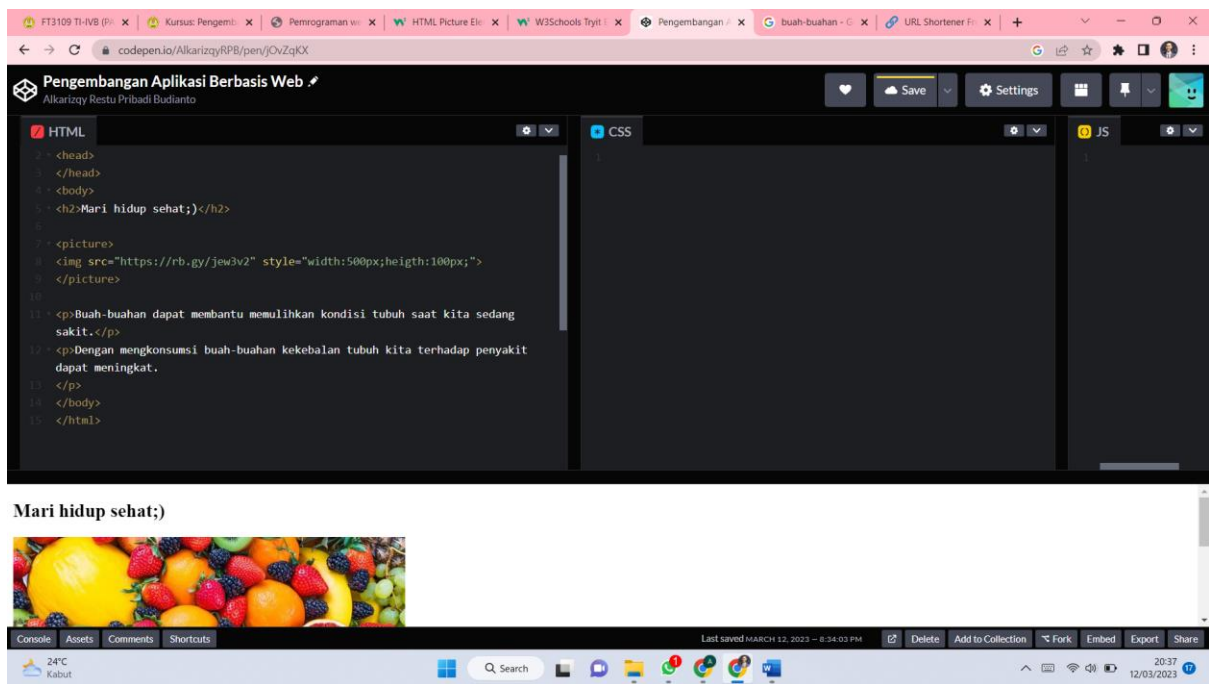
FT3109 TI-IVB (PA × | Kursus: Pengemb × | Pemrograman w × | HTML Picture Ele × | W3Schools Tryit E × | Pengembangan A × | buah-buahan - G × | URL Shortener Fr × | +

codepen.io/AlkarizqyRPB/pen/jOvZqKX

Pengembangan Aplikasi Berbasis Web
Alkarizqy Restu Pribadi Budianto

Save
Settings

HTML

2 <head>
3 </head>
4 <body>
5 <h2>Mari hidup sehat;)</h2>
6
7 <picture>
8 <img src="https://rb.gy/jew3v2" style="width:500px;heigth:100px;">
9 </picture>
10
11 <p>Buah-buahan dapat membantu memulihkan kondisi tubuh saat kita sedang sakit.</p>
12 <p>Dengan mengkonsumsi buah-buahan kekebalan tubuh kita terhadap penyakit dapat meningkat.
13 </p>
14 </body>
15 </html>

CSS
1

JS
1

Mari hidup sehat;)

Console Assets Comments Shortcuts
Last saved MARCH 12, 2023 — 8:34:03 PM
Delete Add to Collection Fork Embed Export Share

24°C
Kabut
Search
20:37
12/03/2023
17